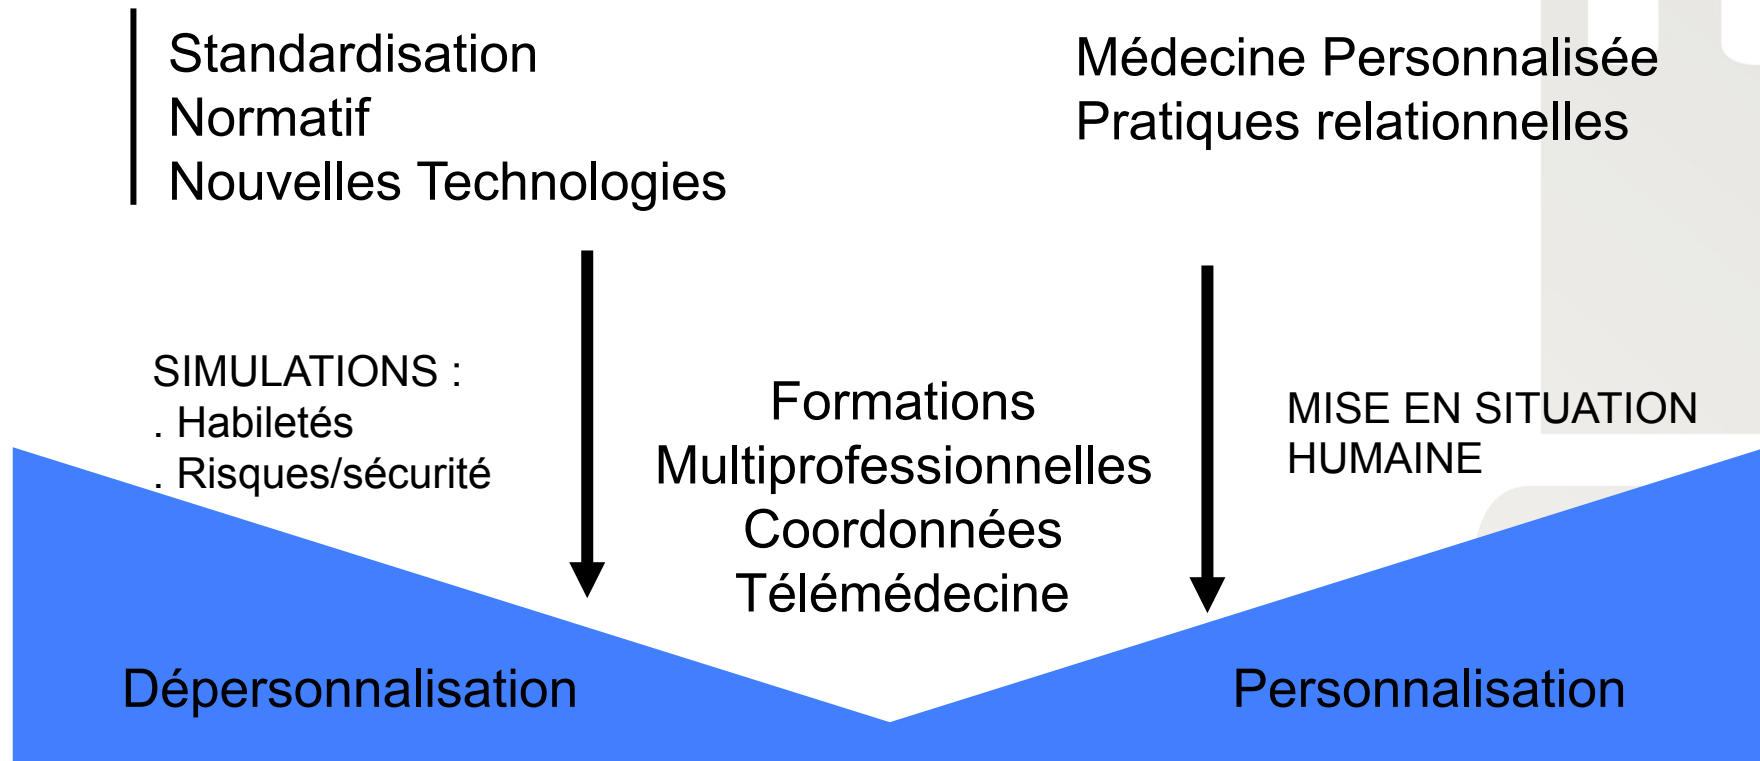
Standardisation
Normatif
Nouvelles Technologies

Médecine Personnalisée
Pratiques relationnelles

SIMULATIONS :
. Habiletés
. Risques/sécurité

Formations
Multiprofessionnelles
Coordonnées
Télémédecine

MISE EN SITUATION HUMAINE

Dépersonnalisation

Personnalisation